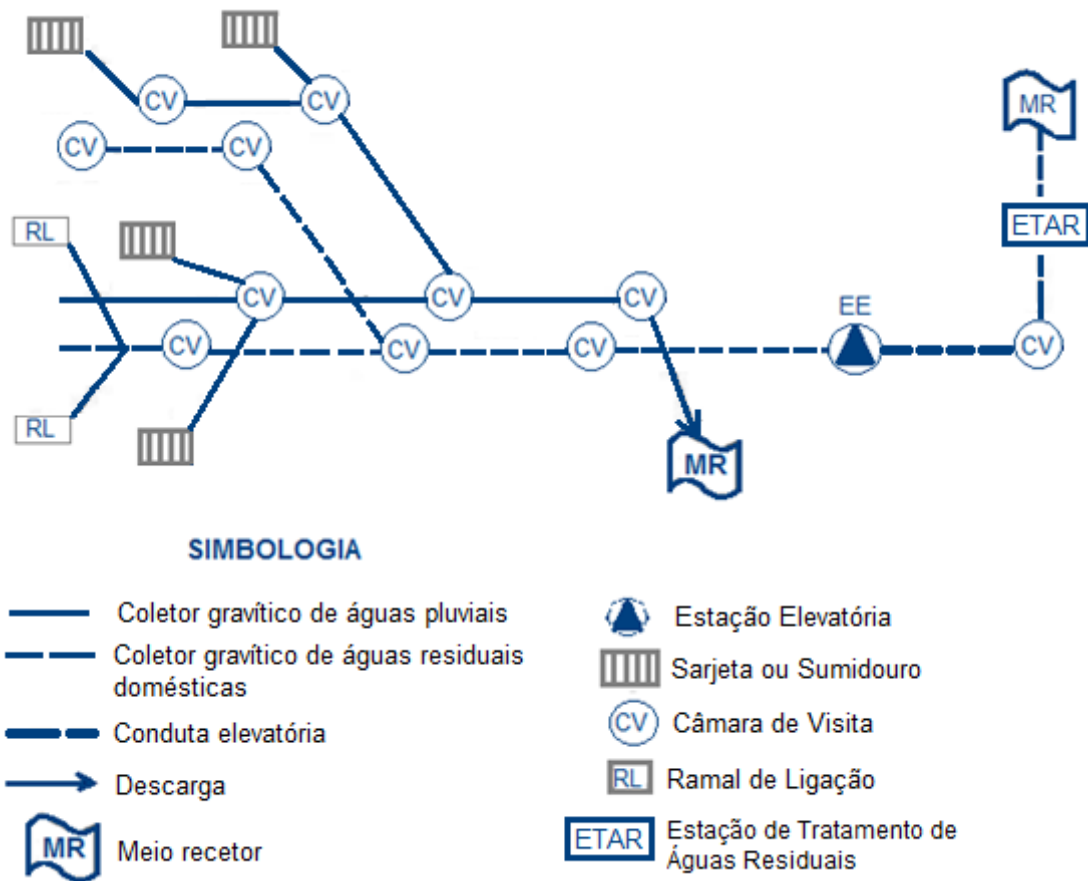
CV
CV
CV
CV
RL
CV
CV
CV
CV
CV
CV
RL
EE
CV
MR
ETAR
MR

SIMBOLOGIA

Coletor gravítico de águas pluviais

Coletor gravítico de águas residuais domésticas

Conduta elevatória

Descarga

MR Meio recetor

Estação Elevatória

Sarjeta ou Sumidouro

CV Câmara de Visita

RL Ramal de Ligação

ETAR Estação de Tratamento de Águas Residuais